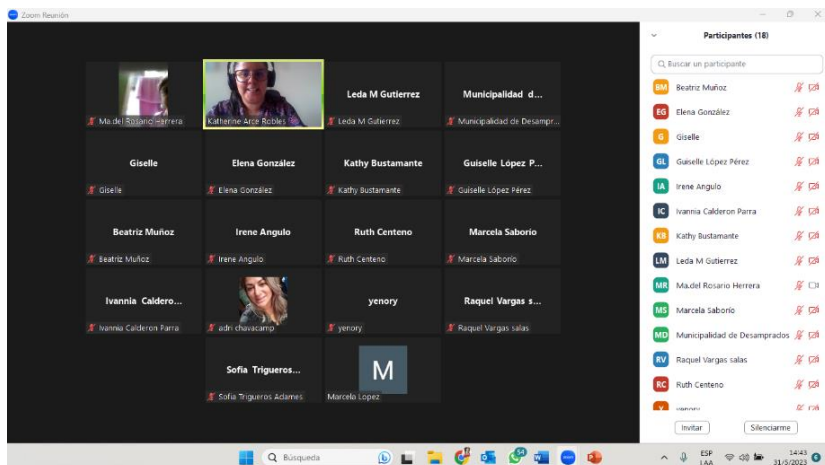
Zoom Reunión

Ma.del Rosario Herrera

Katherine Arce Robles

Leda M Gutierrez
Leda M Gutierrez

Municipalidad d...
Municipalidad de Desampr...

Giselle
Giselle

Elena González
Elena González

Kathy Bustamante
Kathy Bustamante

Guiselle López P...
Guiselle López Pérez

Beatriz Muñoz
Beatriz Muñoz

Irene Angulo
Irene Angulo

Ruth Centeno
Ruth Centeno

Marcela Saborio
Marcela Saborio

Ivannia Caldero...
Ivannia Calderon Parra

adri chavacamp

yenory
yenory

Raquel Vargas s...
Raquel Vargas salas

Sofia Trigueros...
Sofia Trigueros Adames

M
Marcela Lopez

Participantes (18)

Buscar un participante

BM Beatriz Muñoz
EG Elena González
G Giselle
GL Guiselle López Pérez
IA Irene Angulo
IC Ivannia Calderon Parra
KB Kathy Bustamante
LM Leda M Gutierrez
MR Ma.del Rosario Herrera
MS Marcela Saborio
MD Municipalidad de Desamprados
RV Raquel Vargas salas
RC Ruth Centeno
Y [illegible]

Invitar
Silenciarme

Búsqueda
ESP LAA
14:43
31/5/2023